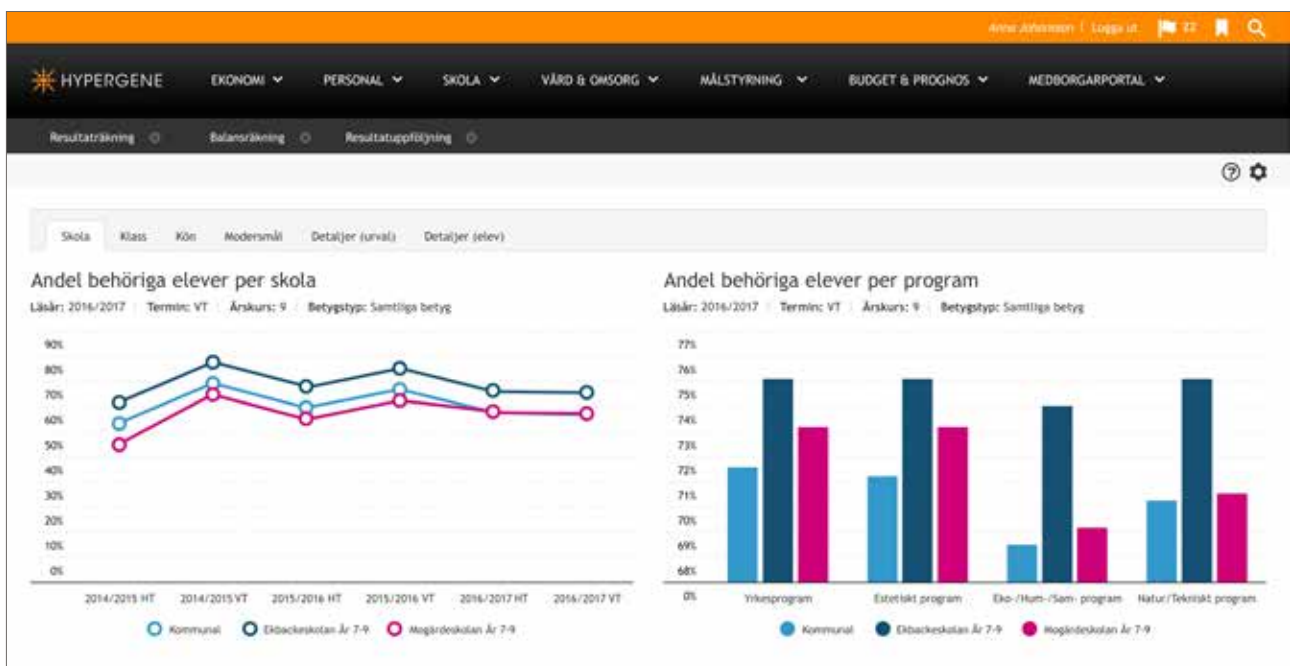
Anna Johansson | Logga ut 22

HYPERGENE EKONOMI PERSONAL SKOLA VÅRD & OMSORG MÅLSTYRNING BUDGET & PROGNOS MEDBORGARPORTAL

Resultaträkning Balansräkning Resultatuppföljning

Skola Klass Kön Modersmål Detaljer (urval) Detaljer (elev)

Andel behöriga elever per skola

Läsår: 2016/2017 | Termin: VT | Årskurs: 9 | Betygstyp: Samtliga betyg

90% 80% 70% 60% 50% 40% 30% 20% 10% 0%

2014/2015 HT 2014/2015 VT 2015/2016 HT 2015/2016 VT 2016/2017 HT 2016/2017 VT

Kommunal Ekbackeskolan År 7-9 Mogärdeskolan År 7-9

Andel behöriga elever per program

Läsår: 2016/2017 | Termin: VT | Årskurs: 9 | Betygstyp: Samtliga betyg

77% 76% 75% 74% 73% 72% 71% 70% 69% 68% 0%

Yrkesprogram Estetiskt program Eko-/Hum-/Sam- program Natur/Tekniskt program

Kommunal Ekbackeskolan År 7-9 Mogärdeskolan År 7-9